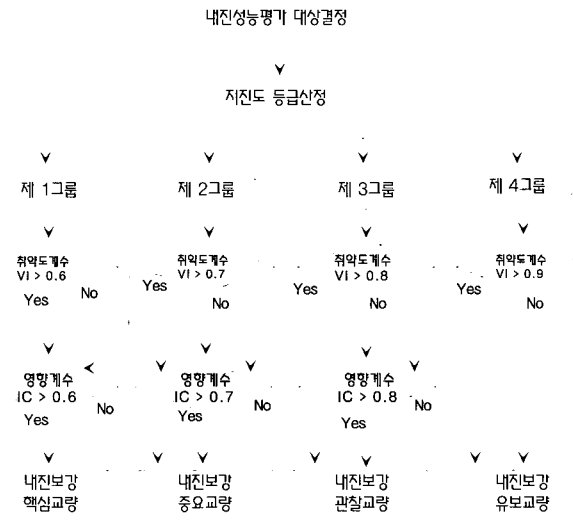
내진성능평가 대상결정

지진도 등급산정

제 1그룹

제 2그룹

제 3그룹

제 4그룹

취약도계수 VI > 0.6

Yes

No

취약도계수 VI > 0.7

Yes

No

취약도계수 VI > 0.8

Yes

No

취약도계수 VI > 0.9

Yes

No

영향계수 IC > 0.6

Yes

No

영향계수 IC > 0.7

Yes

No

영향계수 IC > 0.8

Yes

No

내진보강 핵심교량

내진보강 중요교량

내진보강 관찰교량

내진보강 유보교량